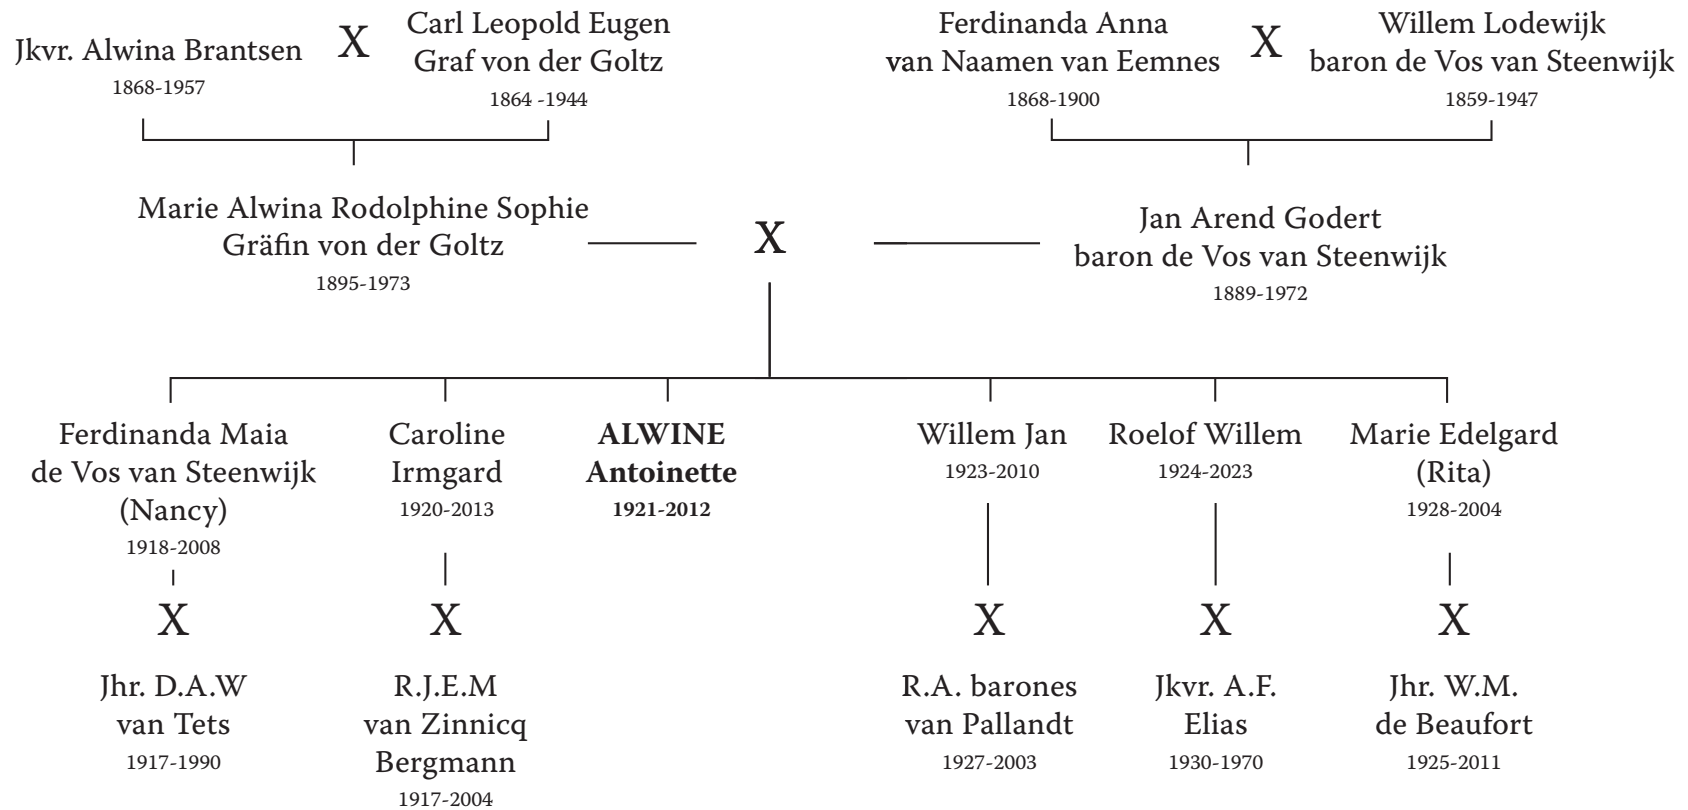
Jkvr. Alwina Brantsen
1868-1957

X

Carl Leopold Eugen
Graf von der Goltz
1864 -1944

Ferdinanda Anna
van Naamen van Eemnes
1868-1900

X

Willem Lodewijk
baron de Vos van Steenwijk
1859-1947

Marie Alwina Rodolphine Sophie
Gräfin von der Goltz
1895-1973

X

Jan Arend Godert
baron de Vos van Steenwijk
1889-1972

Ferdinanda Maia
de Vos van Steenwijk
(Nancy)
1918-2008

X

Jhr. D.A.W
van Tets
1917-1990

Caroline
Irmgard
1920-2013

X

R.J.E.M
van Zinnicq
Bergmann
1917-2004

**ALWINE**
**Antoinette**
**1921-2012**

Willem Jan
1923-2010

X

R.A. barones
van Pallandt
1927-2003

Roelof Willem
1924-2023

X

Jkvr. A.F.
Elias
1930-1970

Marie Edelgard
(Rita)
1928-2004

X

Jhr. W.M.
de Beaufort
1925-2011